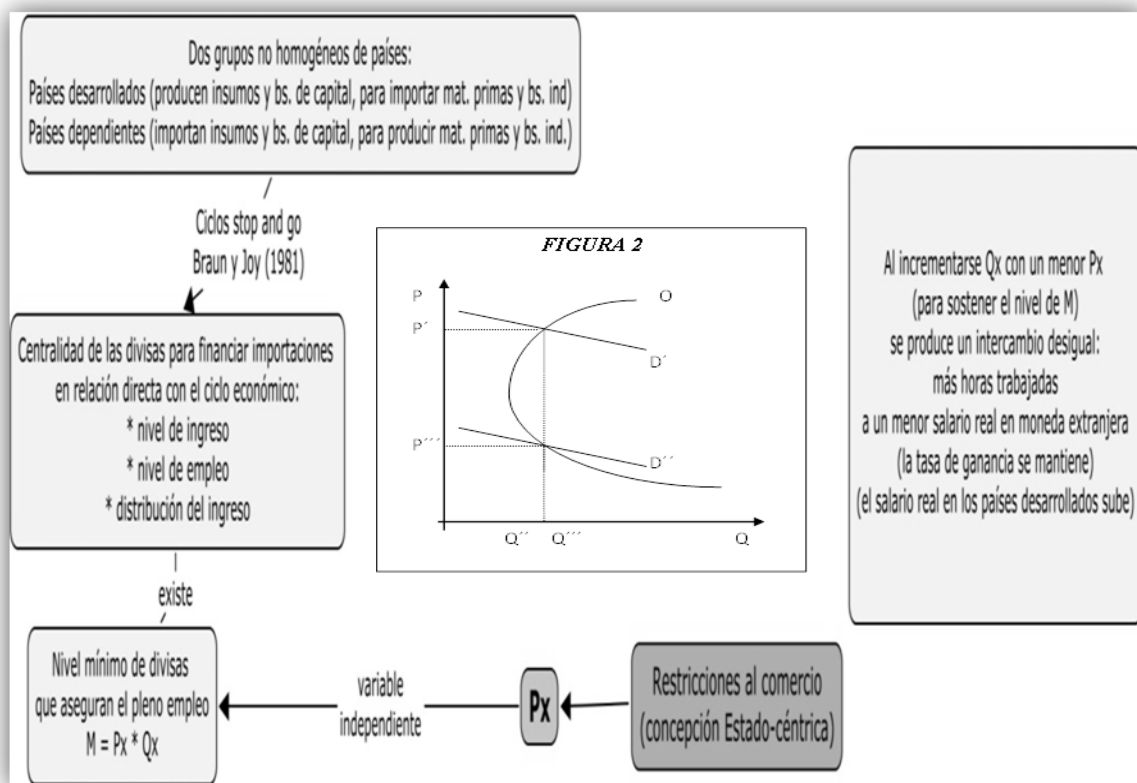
Dos grupos no homogéneos de países:
Países desarrollados (producen insumos y bs. de capital, para importar mat. primas y bs. ind)
Países dependientes (importan insumos y bs. de capital, para producir mat. primas y bs. ind.)

Ciclos stop and go
Braun y Joy (1981)

Centralidad de las divisas para financiar importaciones en relación directa con el ciclo económico:
* nivel de ingreso
* nivel de empleo
* distribución del ingreso

existe

Nivel mínimo de divisas que aseguran el pleno empleo
M = Px * Qx

variable independiente

Px

Restricciones al comercio (concepción Estado-céntrica)

FIGURA 2

P
P´
P´´´
O
D´
D´´
Q´´
Q´´´
Q

Al incrementarse Qx con un menor Px
(para sostener el nivel de M)
se produce un intercambio desigual:
más horas trabajadas
a un menor salario real en moneda extranjera
(la tasa de ganancia se mantiene)
(el salario real en los países desarrollados sube)